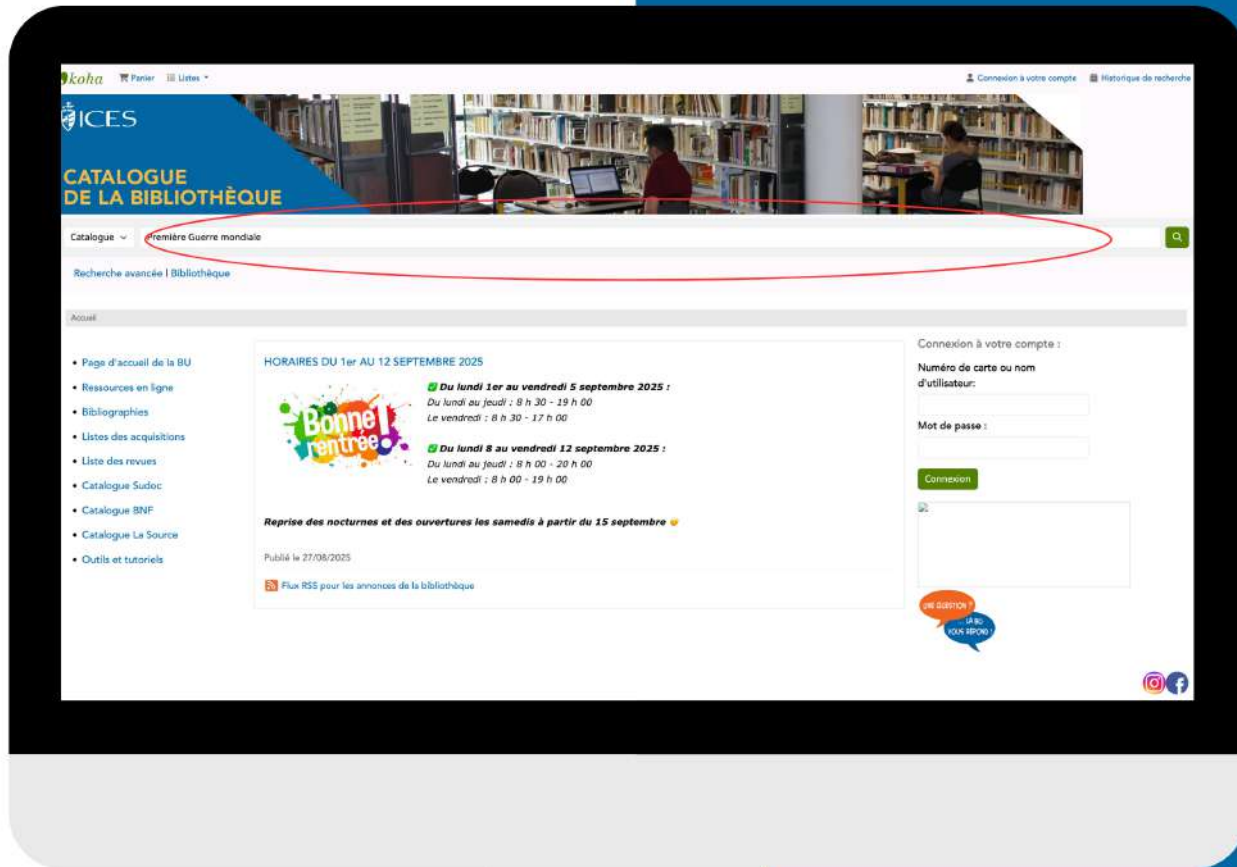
koha Panier Listes

Connexion à votre compte Historique de recherche

ICES

CATALOGUE DE LA BIBLIOTHÈQUE

Catalogue Première Guerre mondiale

Recherche avancée | Bibliothèque

Accueil

- Page d'accueil de la BU
- Ressources en ligne
- Bibliographies
- Listes des acquisitions
- Liste des revues
- Catalogue Sudoc
- Catalogue BNF
- Catalogue La Source
- Outils et tutoriels

HORAIRES DU 1er AU 12 SEPTEMBRE 2025

Bonne rentrée!

Du lundi 1er au vendredi 5 septembre 2025 :
Du lundi au jeudi : 8 h 30 - 19 h 00
Le vendredi : 8 h 30 - 17 h 00

Du lundi 8 au vendredi 12 septembre 2025 :
Du lundi au jeudi : 8 h 00 - 20 h 00
Le vendredi : 8 h 00 - 19 h 00

Reprise des nocturnes et des ouvertures les samedis à partir du 15 septembre

Publié le 27/08/2025

Flux RSS pour les annonces de la bibliothèque

Connexion à votre compte :

Numéro de carte ou nom d'utilisateur:

Mot de passe :

Connexion

UNE QUESTION ? LA BU VOUS RÉPOND !